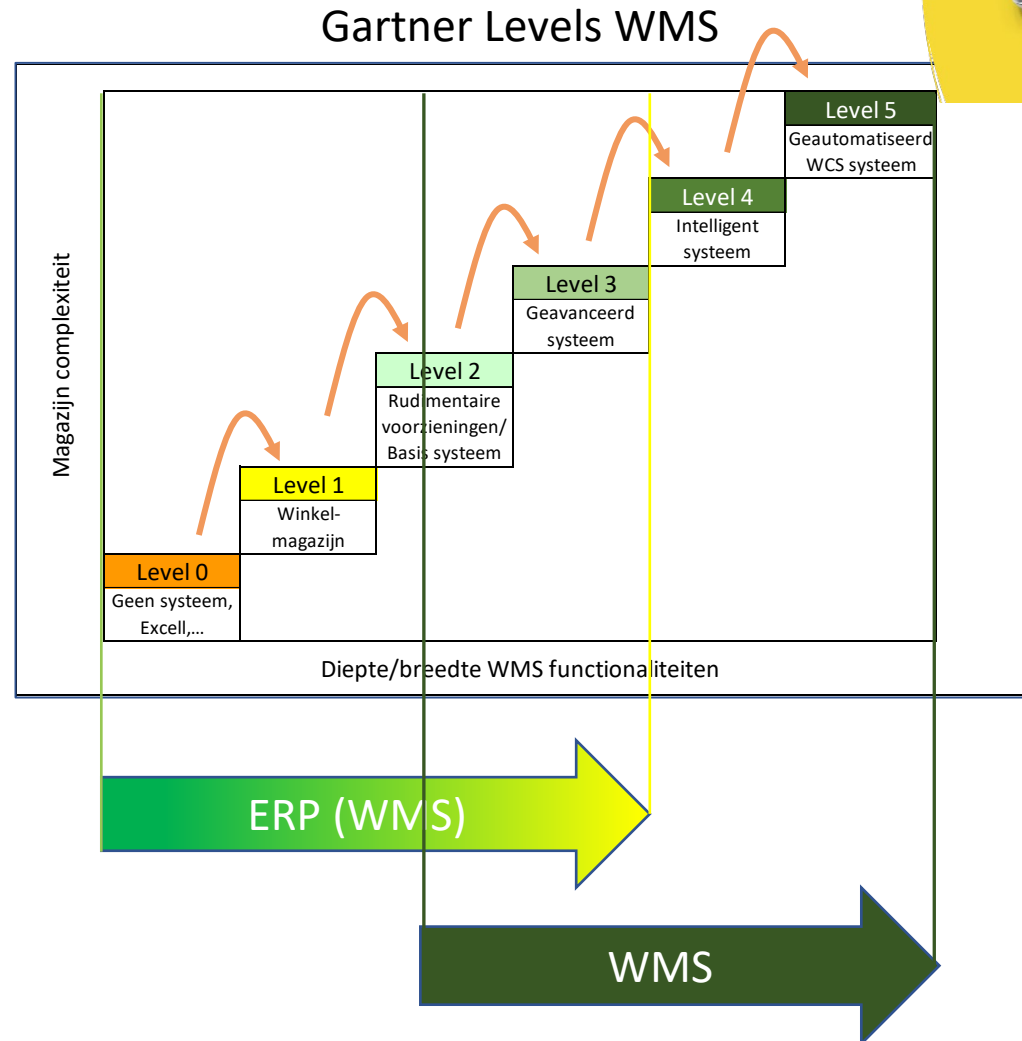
Gartner Levels WMS

Magazijn complexiteit

Level 5
Geautomatiseerd WCS systeem

Level 4
Intelligent systeem

Level 3
Geavanceerd systeem

Level 2
Rudimentaire voorzieningen/ Basis systeem

Level 1
Winkelmagazijn

Level 0
Geen systeem, Excell,…

Diepte/breedte WMS functionaliteiten

ERP (WMS)

WMS